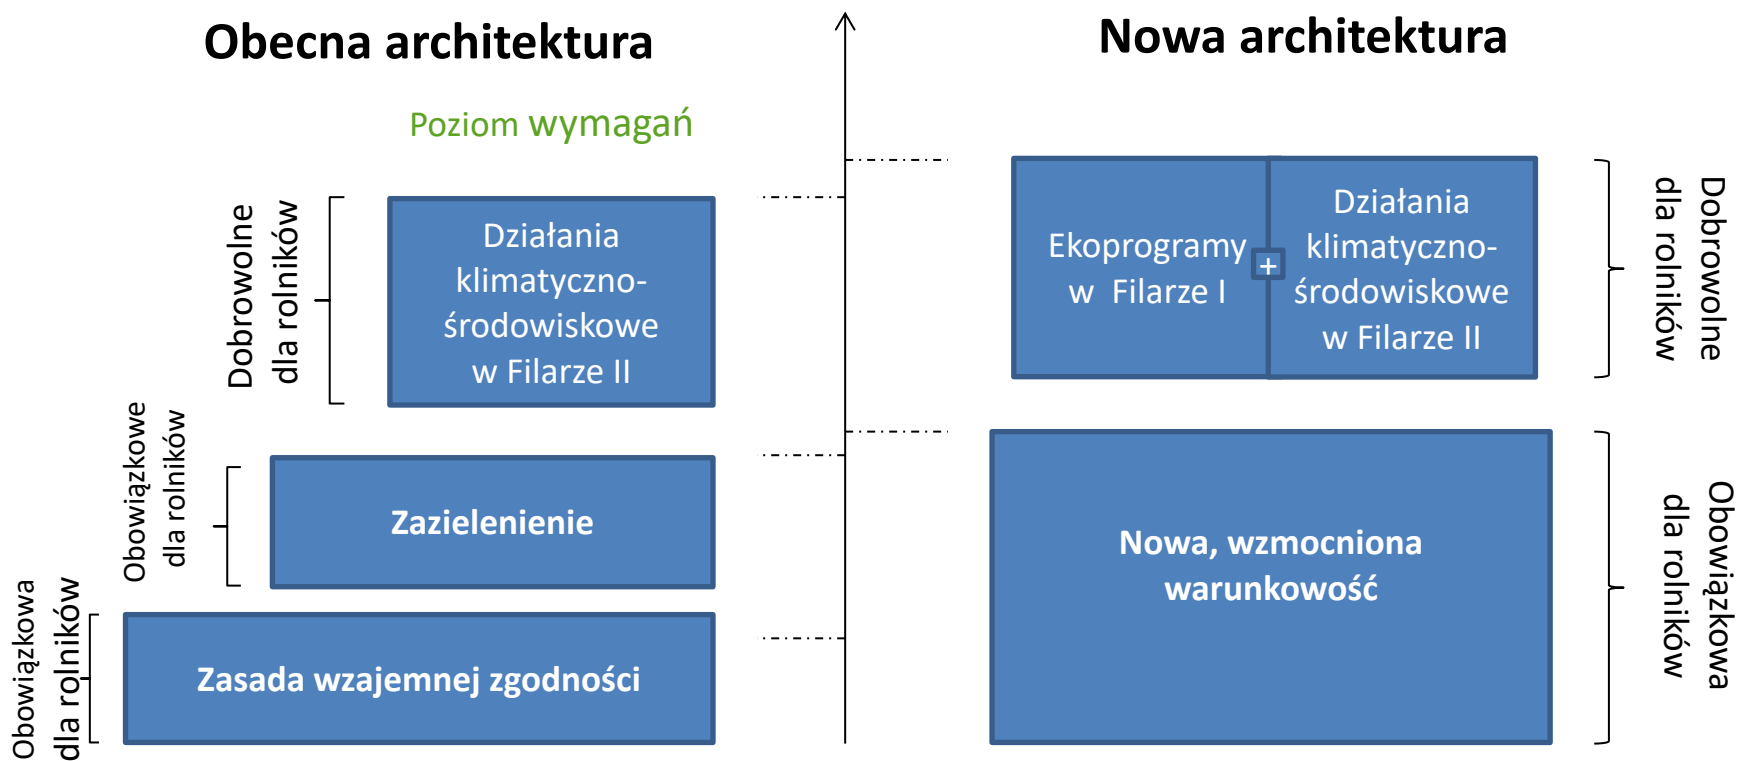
Obecna architektura

Nowa architektura

Poziom wymagań

Dobrowolne dla rolników

Działania klimatyczno-środowiskowe w Filarze II

Obowiązkowe dla rolników

Zazielenienie

Obowiązkowa dla rolników

Zasada wzajemnej zgodności

Ekoprogramy w Filarze I

+

Działania klimatyczno-środowiskowe w Filarze II

Dobrowolne dla rolników

Nowa, wzmocniona warunkowość

Obowiązkowa dla rolników